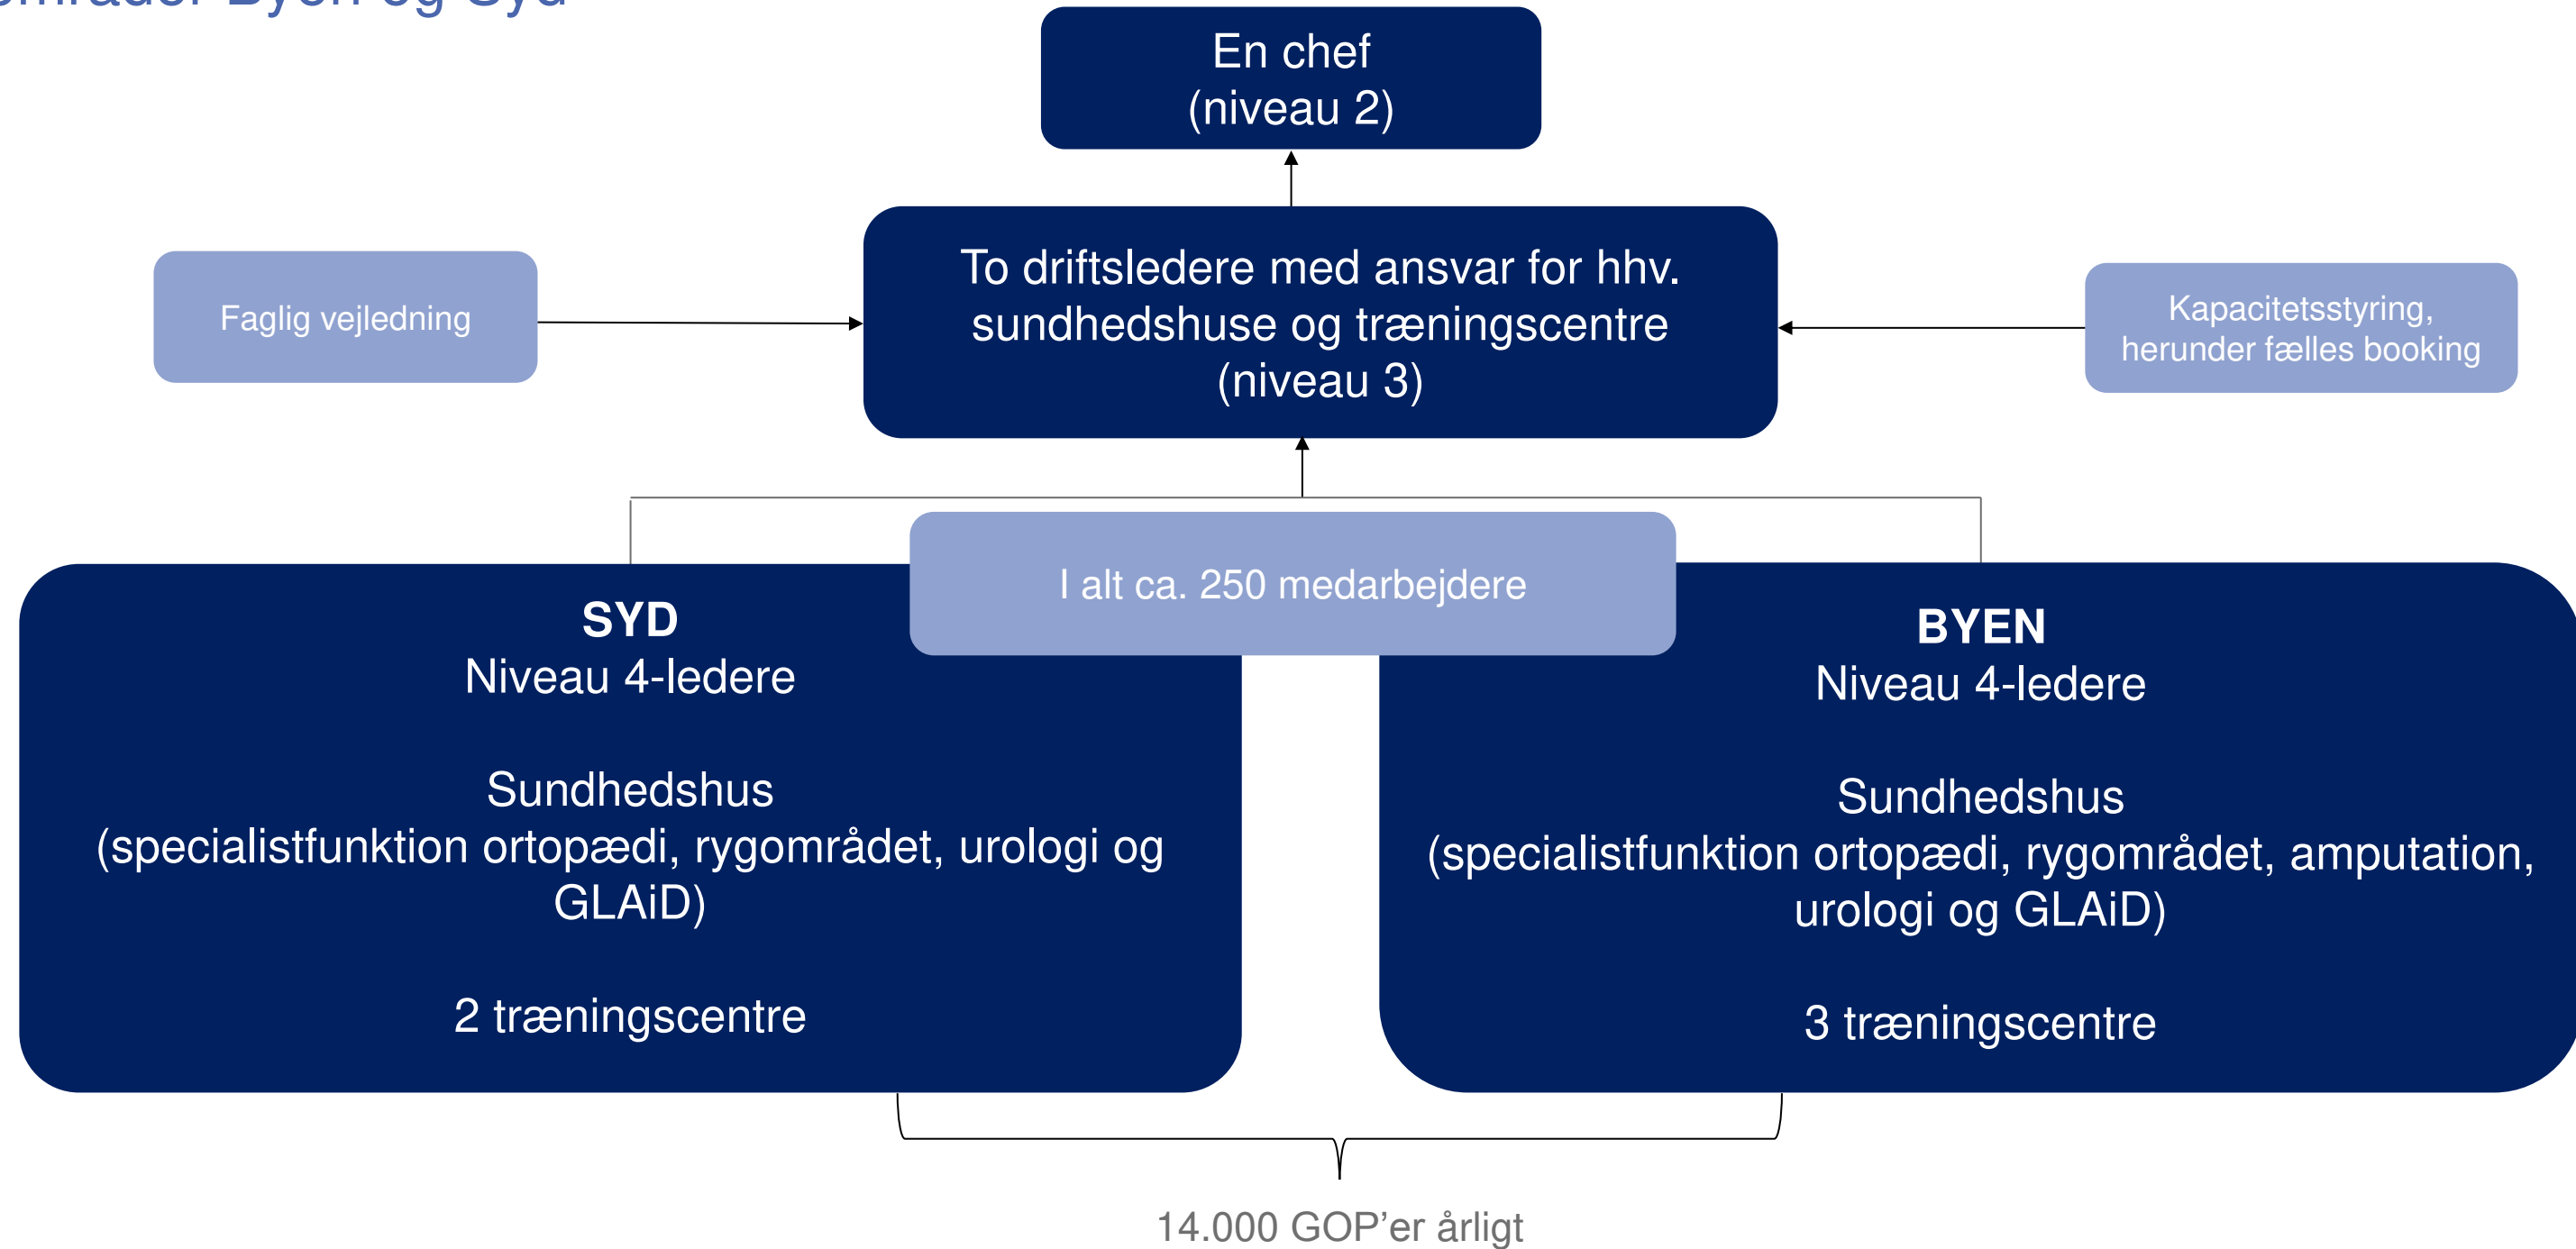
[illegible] Byen og Syd

En chef
(niveau 2)

Faglig vejledning

To driftsledere med ansvar for hhv. sundhedshuse og træningscentre
(niveau 3)

Kapacitetsstyring, herunder fælles booking

I alt ca. 250 medarbejdere

SYD
Niveau 4-ledere

Sundhedshus
(specialistfunktion ortopædi, rygområdet, urologi og GLAiD)

2 træningscentre

BYEN
Niveau 4-ledere

Sundhedshus
(specialistfunktion ortopædi, rygområdet, amputation, urologi og GLAiD)

3 træningscentre

14.000 GOP'er årligt